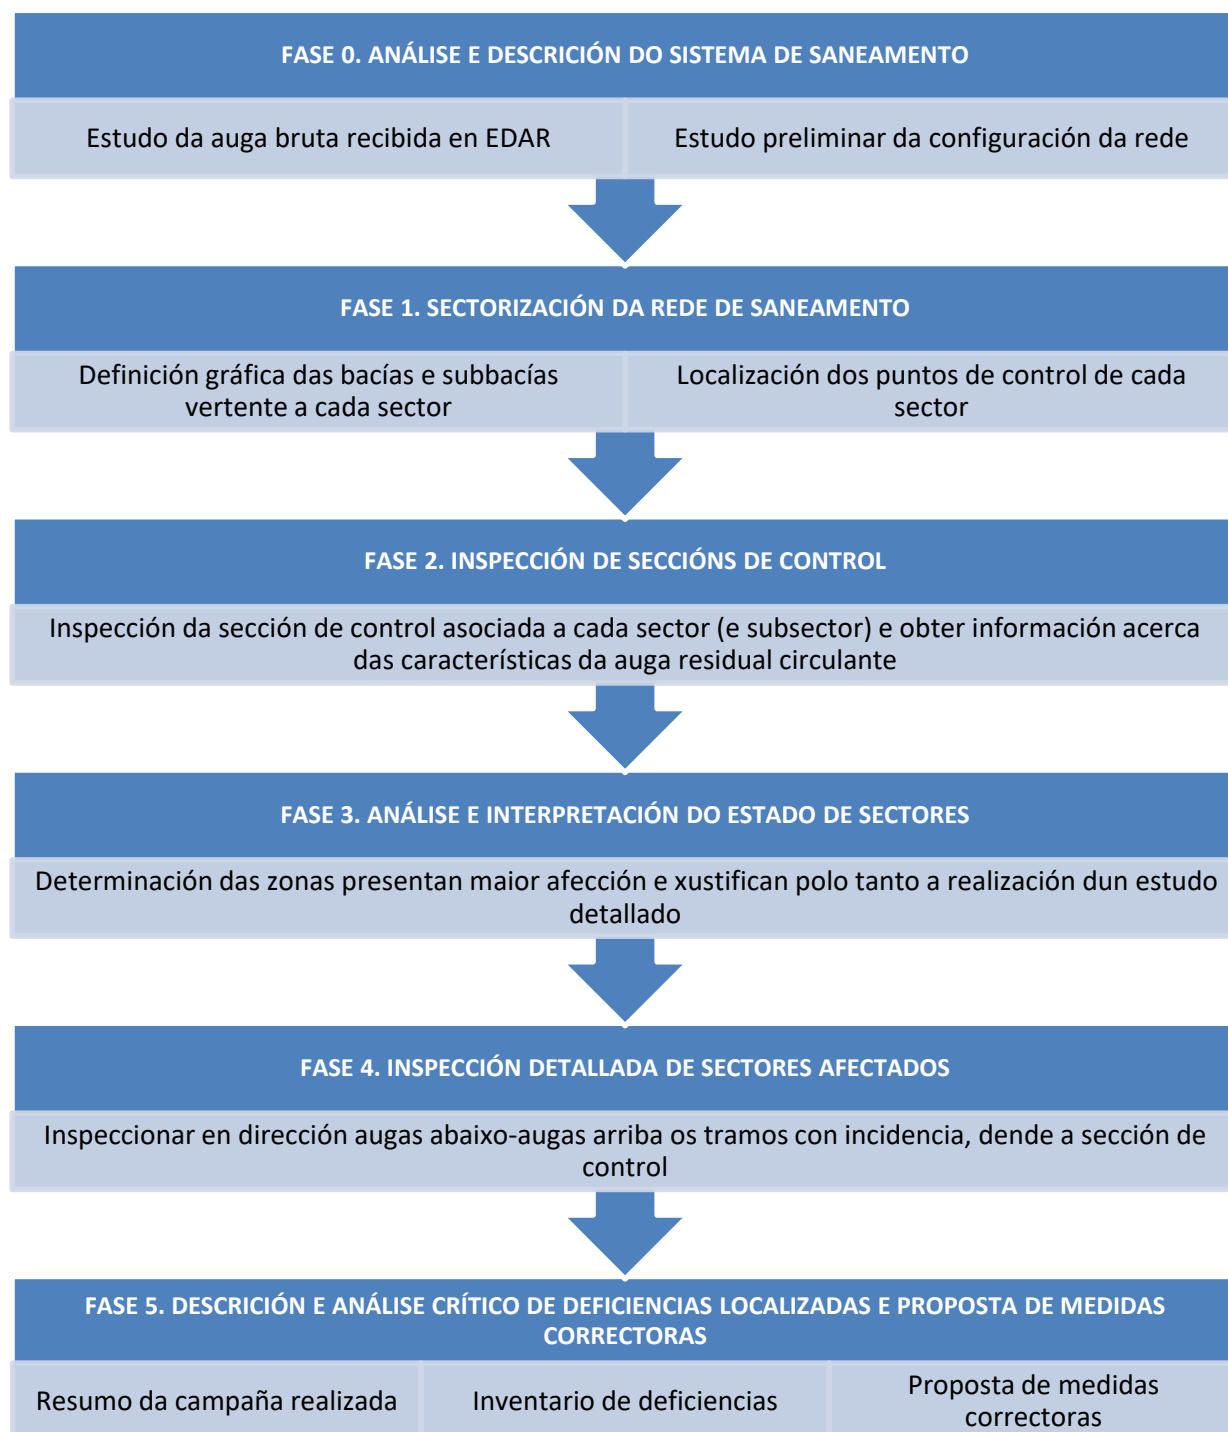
FASE 0. ANÁLISE E DESCRICIÓN DO SISTEMA DE SANEAMENTO

Estudo da auga bruta recibida en EDAR

Estudo preliminar da configuración da rede

FASE 1. SECTORIZACIÓN DA REDE DE SANEAMENTO

Definición gráfica das bacías e subbacías vertente a cada sector

Localización dos puntos de control de cada sector

FASE 2. INSPECCIÓN DE SECCIÓNS DE CONTROL

Inspección da sección de control asociada a cada sector (e subsector) e obter información acerca das características da auga residual circulante

FASE 3. ANÁLISE E INTERPRETACIÓN DO ESTADO DE SECTORES

Determinación das zonas presentan maior afección e xustifican polo tanto a realización dun estudo detallado

FASE 4. INSPECCIÓN DETALLADA DE SECTORES AFECTADOS

Inspeccionar en dirección augas abaixo-augas arriba os tramos con incidencia, dende a sección de control

FASE 5. DESCRICIÓN E ANÁLISE CRÍTICO DE DEFICIENCIAS LOCALIZADAS E PROPOSTA DE MEDIDAS CORRECTORAS

Resumo da campaña realizada

Inventario de deficiencias

Proposta de medidas correctoras